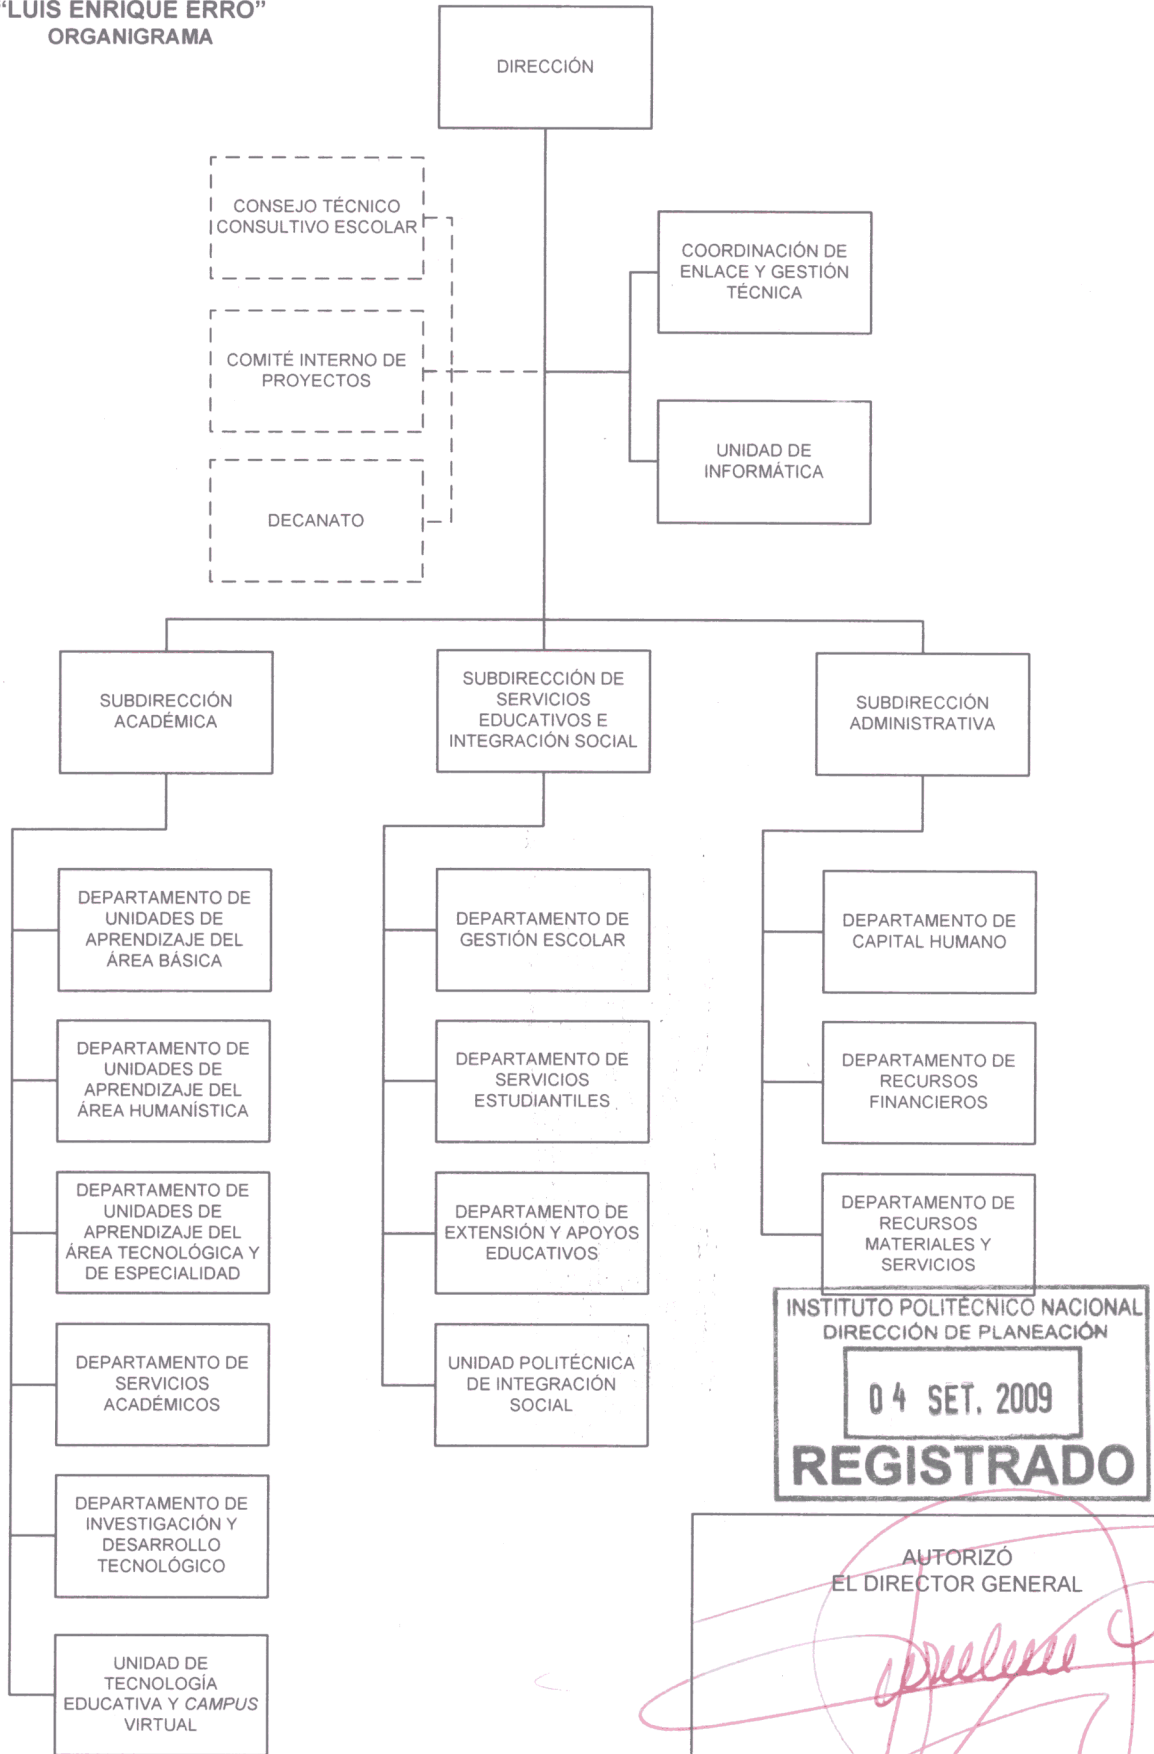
"LUIS ENRIQUE ERRO"
ORGANIGRAMA

DIRECCIÓN

CONSEJO TÉCNICO CONSULTIVO ESCOLAR

COMITÉ INTERNO DE PROYECTOS

DECANATO

COORDINACIÓN DE ENLACE Y GESTIÓN TÉCNICA

UNIDAD DE INFORMÁTICA

SUBDIRECCIÓN ACADÉMICA

SUBDIRECCIÓN DE SERVICIOS EDUCATIVOS E INTEGRACIÓN SOCIAL

SUBDIRECCIÓN ADMINISTRATIVA

DEPARTAMENTO DE UNIDADES DE APRENDIZAJE DEL ÁREA BÁSICA

DEPARTAMENTO DE UNIDADES DE APRENDIZAJE DEL ÁREA HUMANÍSTICA

DEPARTAMENTO DE UNIDADES DE APRENDIZAJE DEL ÁREA TECNOLÓGICA Y DE ESPECIALIDAD

DEPARTAMENTO DE SERVICIOS ACADÉMICOS

DEPARTAMENTO DE INVESTIGACIÓN Y DESARROLLO TECNOLÓGICO

UNIDAD DE TECNOLOGÍA EDUCATIVA Y CAMPUS VIRTUAL

DEPARTAMENTO DE GESTIÓN ESCOLAR

DEPARTAMENTO DE SERVICIOS ESTUDIANTILES

DEPARTAMENTO DE EXTENSIÓN Y APOYOS EDUCATIVOS

UNIDAD POLITÉCNICA DE INTEGRACIÓN SOCIAL

DEPARTAMENTO DE CAPITAL HUMANO

DEPARTAMENTO DE RECURSOS FINANCIEROS

DEPARTAMENTO DE RECURSOS MATERIALES Y SERVICIOS

INSTITUTO POLITÉCNICO NACIONAL
DIRECCIÓN DE PLANEACIÓN
04 SET. 2009
REGISTRADO

AUTORIZÓ
EL DIRECTOR GENERAL
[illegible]